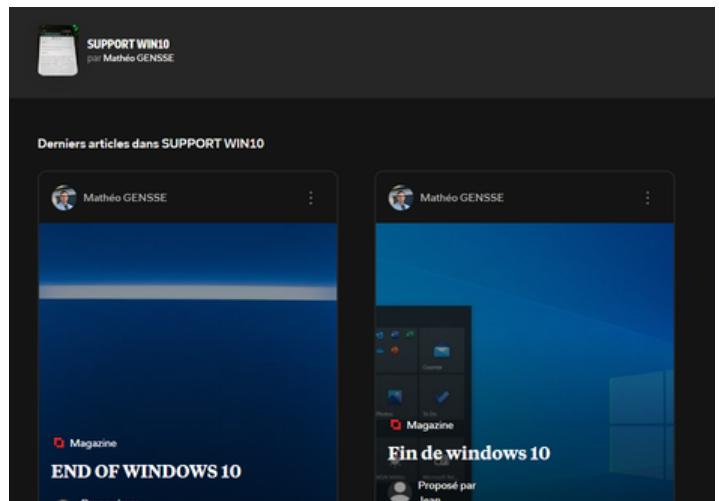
SUPPORT WIN10
par Mathéo GENSSE

Derniers articles dans SUPPORT WIN10

Mathéo GENSSE

Magazine

END OF WINDOWS 10

Mathéo GENSSE

Courrier

Photos

To Do

Magazine

Fin de windows 10

Proposé par
Jean